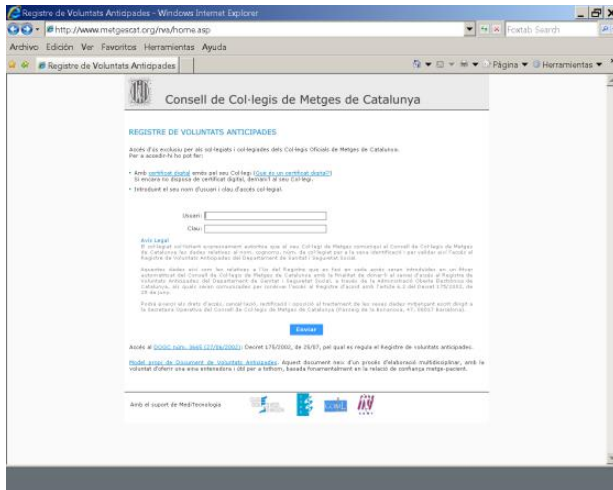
Registre de Voluntats Anticipades - Windows Internet Explorer

http://www.metgescat.org/rva/home.asp

Foxtab Search

Archivo Edición Ver Favoritos Herramientas Ayuda

Registre de Voluntats Anticipades

Página Herramientas

Consell de Col·legis de Metges de Catalunya

REGISTRE DE VOLUNTATS ANTICIPADES

Accés d'ús exclusiu per als col·legiats i col·legiades dels Col·legis Oficials de Metges de Catalunya. Per a accedir-hi ho pot fer:

• Amb certificat digital emès pel seu Col·legi (Què és un certificat digital?) Si encara no disposa de certificat digital, demani'l al seu Col·legi.

• Introduint el seu nom d'usuari i clau d'accés col·legial.

Usuari:

Clau:

Avís Legal
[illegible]

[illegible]

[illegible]

Enviar

Accés al DOGC núm. 3665 (27/06/2002): Decret 175/2002, de 25/07, pel qual es regula el Registre de voluntats anticipades.

Model propi de Document de Voluntats Anticipades. Aquest document neix d'un procés d'elaboració multidisciplinar, amb la voluntat d'oferir una eina entenedora i útil per a tothom, basada fonamentalment en la relació de confiança metge-pacient.

Amb el suport de MediTecnologia

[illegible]